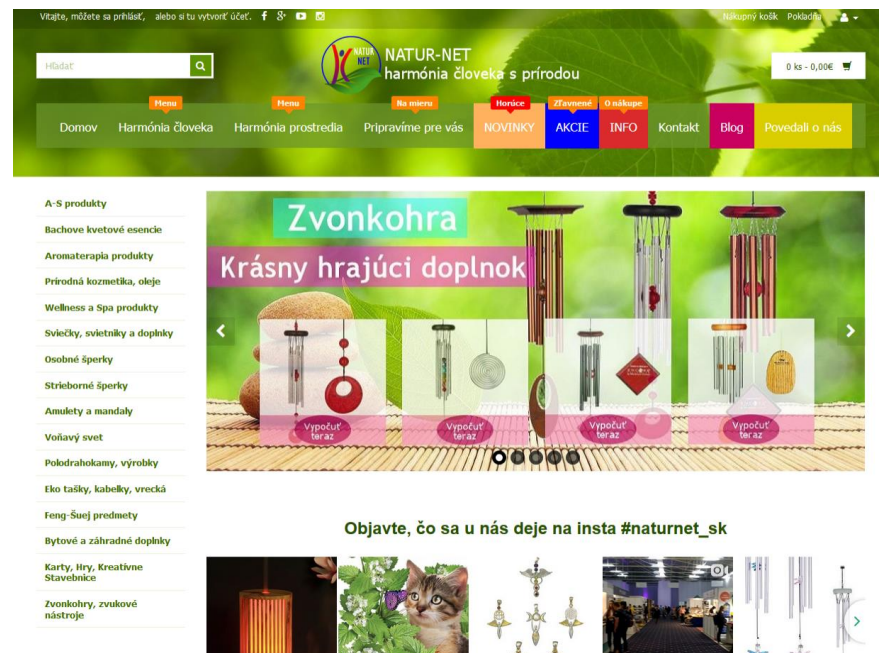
Vitajte, môžete sa prihlásiť, alebo si tu vytvoriť účet.

Nákupný košík Pokladňa

Hľadať

NATUR NET

NATUR-NET
harmónia človeka s prírodou

0 ks - 0,00€

Domov
Menu
Harmónia človeka
Menu
Harmónia prostredia
Na mieru
Pripravíme pre vás
Horúce
NOVINKY
Zľavnené
AKCIE
O nákupe
INFO
Kontakt
Blog
Povedali o nás

A-S produkty
Bachove kvetové esencie
Aromaterapia produkty
Prírodná kozmetika, oleje
Wellness a Spa produkty
Sviečky, svietniky a doplnky
Osobné šperky
Strieborné šperky
Amulety a mandaly
Voňavý svet
Polodrahokamy, výrobky
Eko tašky, kabelky, vrecká
Feng-Šuej predmety
Bytové a záhradné doplnky
Karty, Hry, Kreatívne Stavebnice
Zvonkohry, zvukové nástroje

Zvonkohra
Krásny hrajúci doplnok

Vypočuť teraz
Vypočuť teraz
Vypočuť teraz
Vypočuť teraz

Objavte, čo sa u nás deje na insta #naturnet_sk